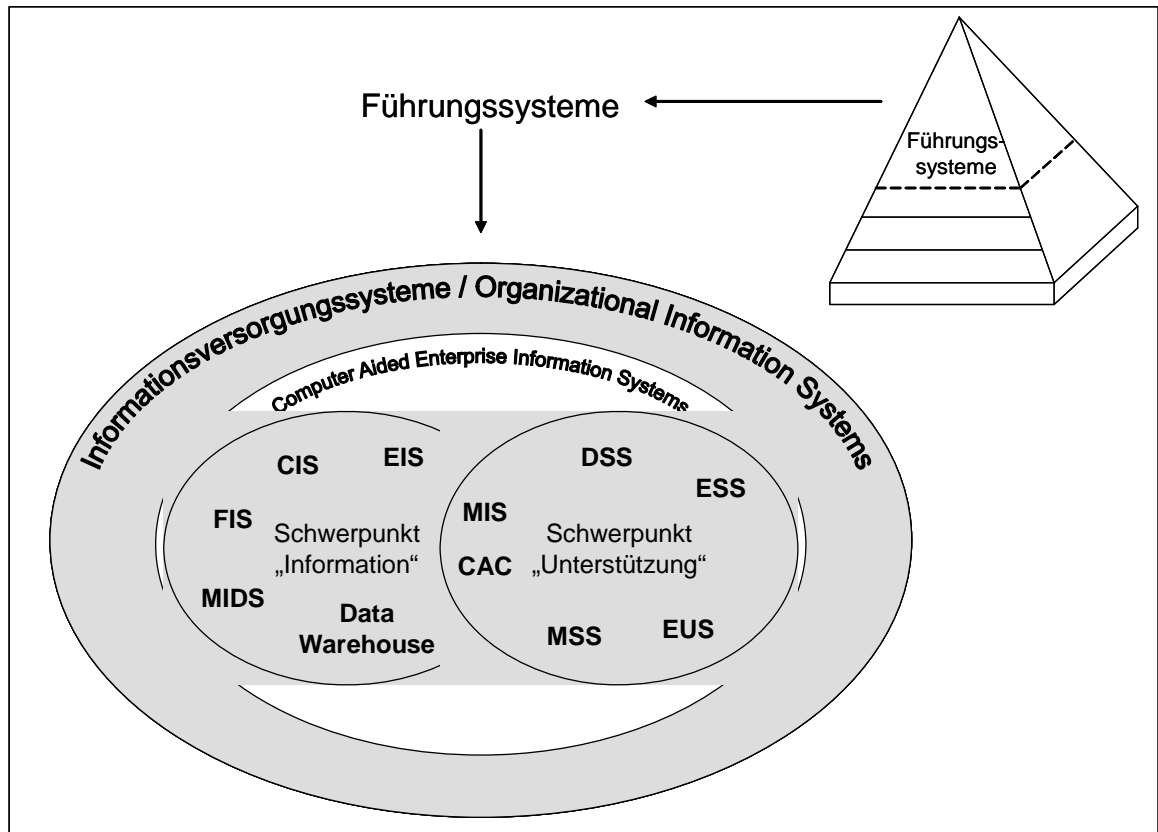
Führungssysteme

Führungssysteme

Informationsversorgungssysteme / Organizational Information Systems

Computer Aided Enterprise Information Systems

CIS
EIS
FIS
Schwerpunkt „Information“
MIDS
Data Warehouse

DSS
ESS
MIS
Schwerpunkt „Unterstützung“
CAC
MSS
EUS